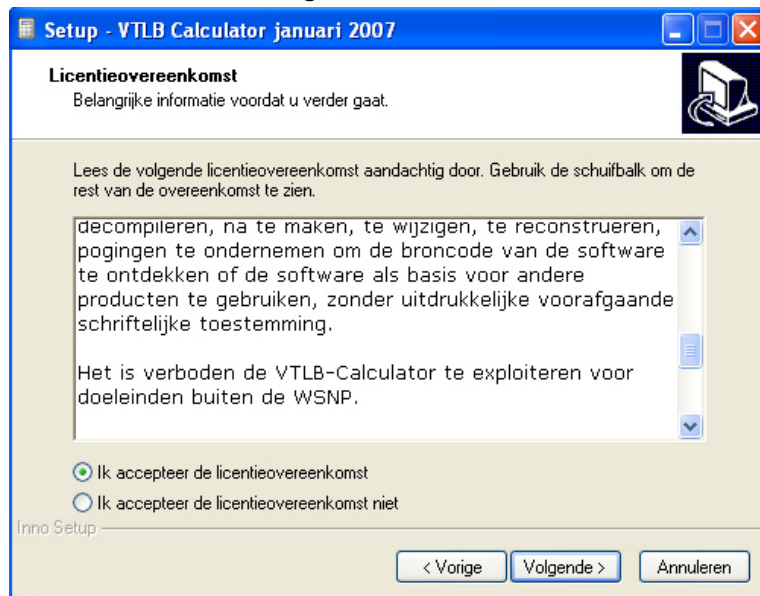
Setup - VTLB Calculator januari 2007

Licentieovereenkomst
Belangrijke informatie voordat u verder gaat.

Lees de volgende licentieovereenkomst aandachtig door. Gebruik de schuifbalk om de rest van de overeenkomst te zien.

decompileren, na te maken, te wijzigen, te reconstrueren, pogingen te ondernemen om de broncode van de software te ontdekken of de software als basis voor andere producten te gebruiken, zonder uitdrukkelijke voorafgaande schriftelijke toestemming.

Het is verboden de VTLB-Calculator te exploiteren voor doeleinden buiten de WSNP.

Ik accepteer de licentieovereenkomst
Ik accepteer de licentieovereenkomst niet

Inno Setup

< Vorige
Volgende >
Annuleren